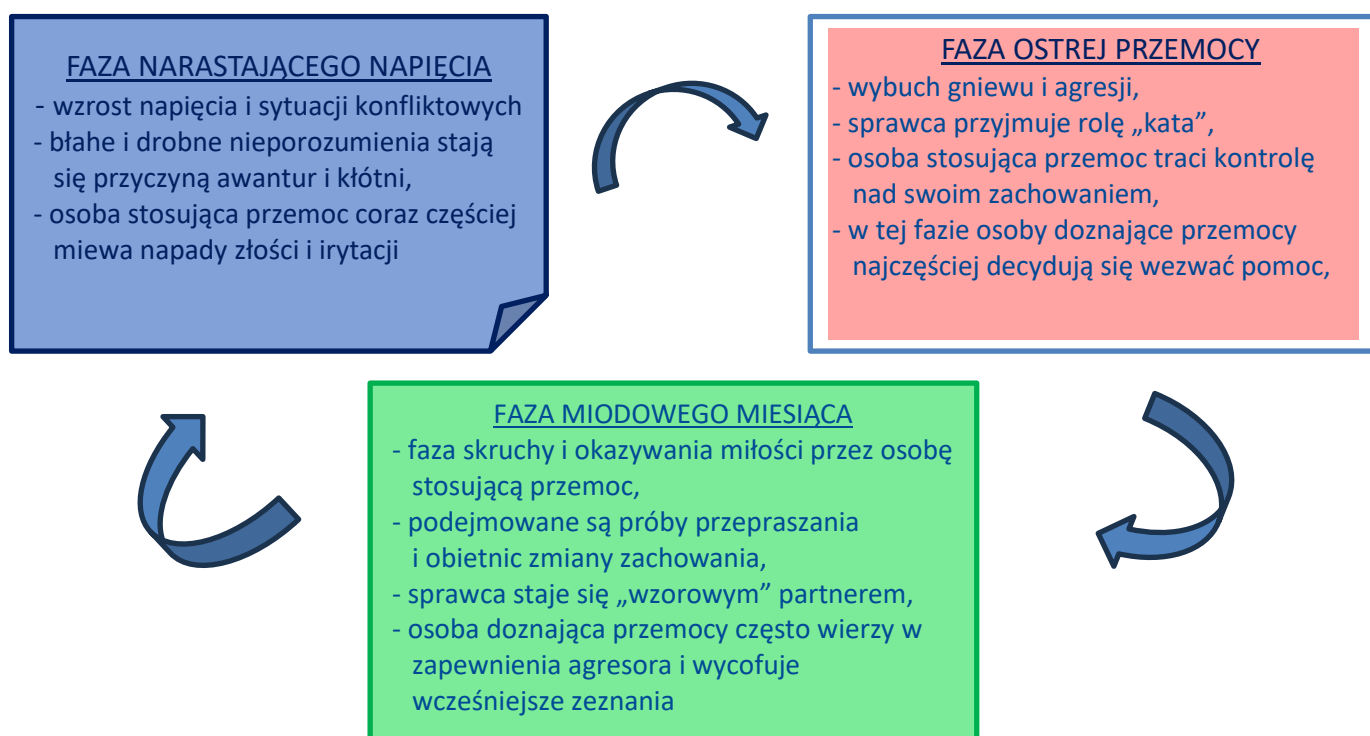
FAZA NARASTAJĄCEGO NAPIĘCIA
- wzrost napięcia i sytuacji konfliktowych
- błahe i drobne nieporozumienia stają się przyczyną awantur i kłótni,
- osoba stosująca przemoc coraz częściej miewa napady złości i irytacji

FAZA OSTREJ PRZEMOCY
- wybuch gniewu i agresji,
- sprawca przyjmuje rolę „kata”,
- osoba stosująca przemoc traci kontrolę nad swoim zachowaniem,
- w tej fazie osoby doznające przemocy najczęściej decydują się wezwać pomoc,

FAZA MIODOWEGO MIESIĄCA
- faza skruchy i okazywania miłości przez osobę stosującą przemoc,
- podejmowane są próby przepraszania i obietnic zmiany zachowania,
- sprawca staje się „wzorowym” partnerem,
- osoba doznająca przemocy często wierzy w zapewnienia agresora i wycofuje wcześniejsze zeznania